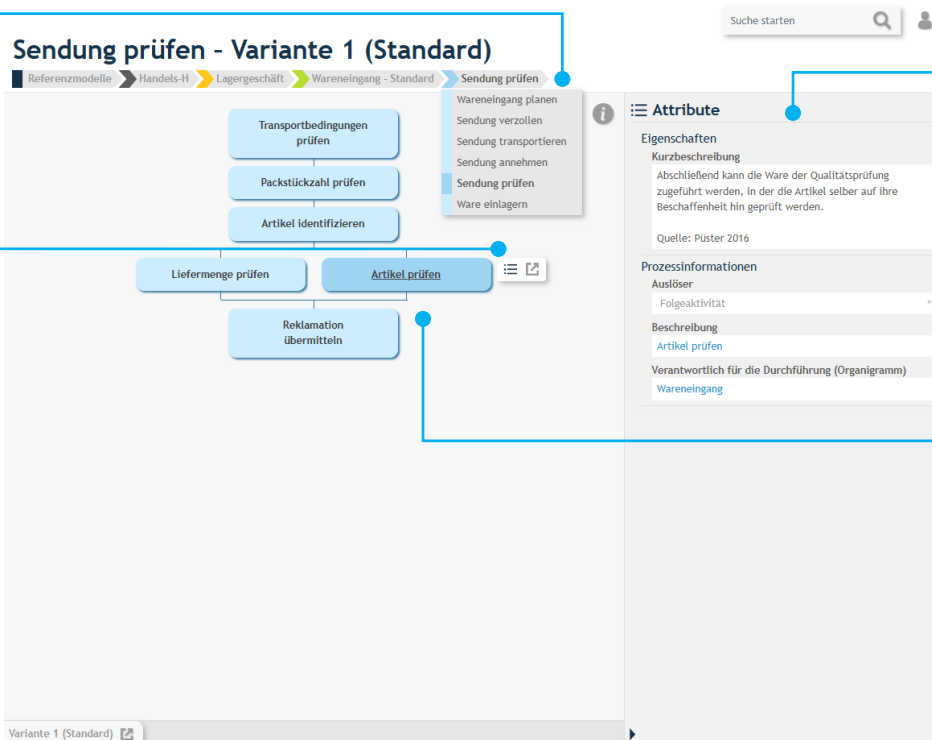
Suche starten

Sendung prüfen – Variante 1 (Standard)

Referenzmodelle Handels-H Lagergeschäft Wareneingang - Standard Sendung prüfen

Wareneingang planen
Sendung verzollen
Sendung transportieren
Sendung annehmen
Sendung prüfen
Ware einlagern

Transportbedingungen prüfen

Packstückzahl prüfen

Artikel identifizieren

Liefermenge prüfen

Artikel prüfen

Reklamation übermitteln

Attribute

Eigenschaften

Kurzbeschreibung

Abschließend kann die Ware der Qualitätsprüfung zugeführt werden, in der die Artikel selber auf ihre Beschaffenheit hin geprüft werden.

Quelle: Püster 2016

Prozessinformationen

Auslöser

Folgeaktivität

Beschreibung

Artikel prüfen

Verantwortlich für die Durchführung (Organigramm)

Wareneingang

Variante 1 (Standard)